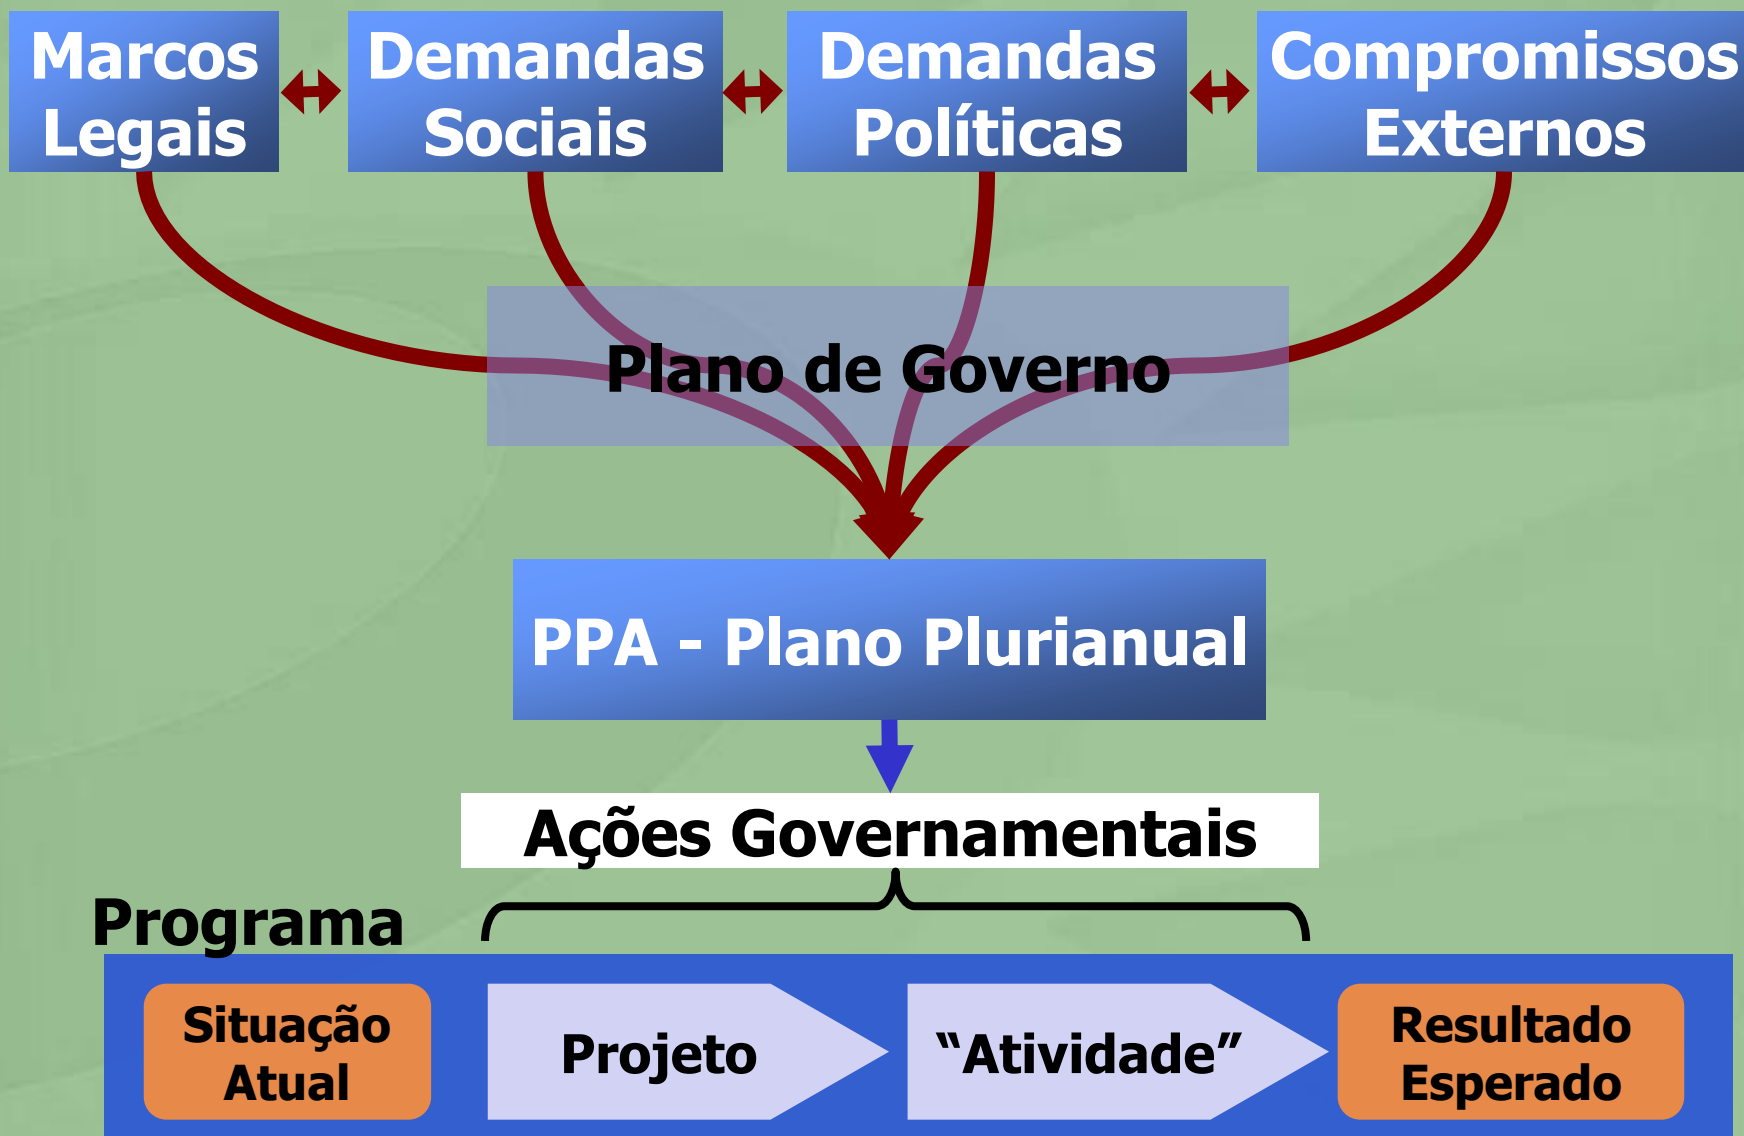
Marcos Legais

Demandas Sociais

Demandas Políticas

Compromissos Externos

Plano de Governo

PPA - Plano Plurianual

Ações Governamentais

Programa

Situação Atual

Projeto

“Atividade”

Resultado Esperado